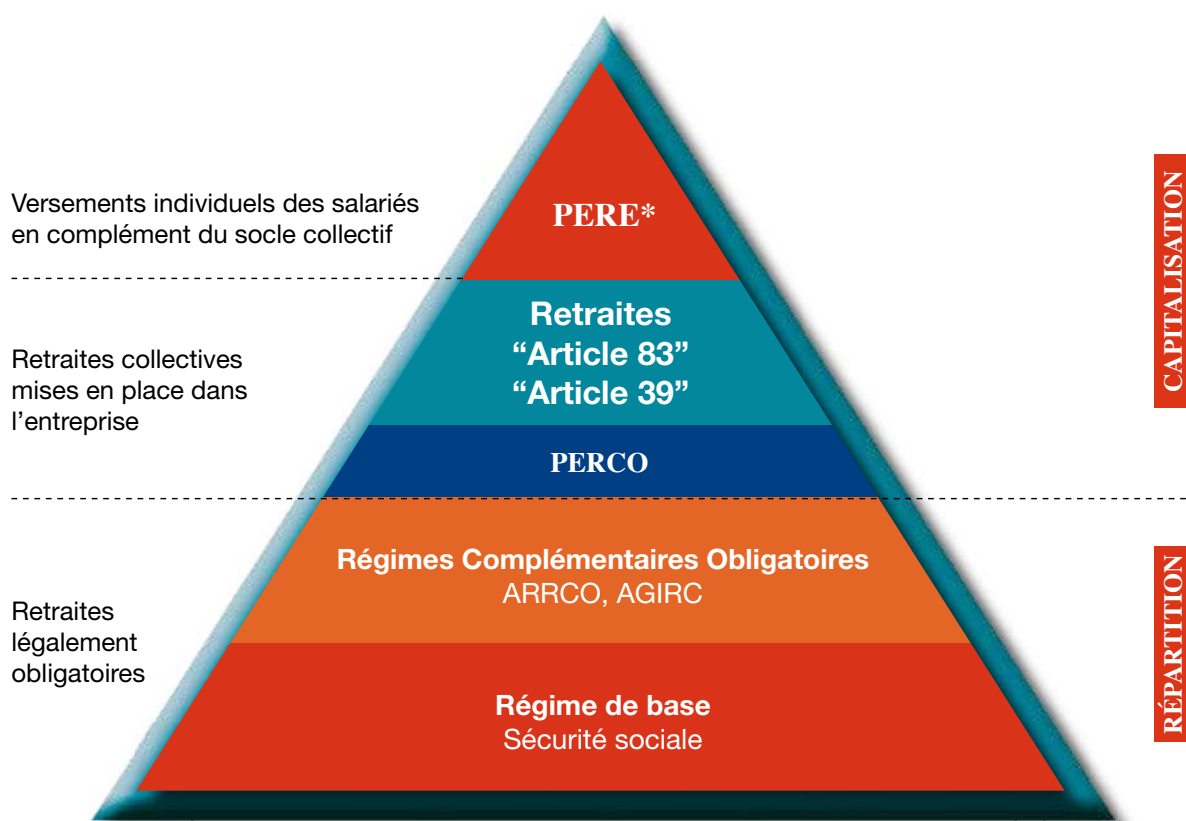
Versements individuels des salariés en complément du socle collectif

PERE*

CAPITALISATION

Retraites collectives mises en place dans l'entreprise

Retraites
"Article 83"
"Article 39"

PERCO

Retraites légalement obligatoires

Régimes Complémentaires Obligatoires
ARRCO, AGIRC

Régime de base
Sécurité sociale

RÉPARTITION